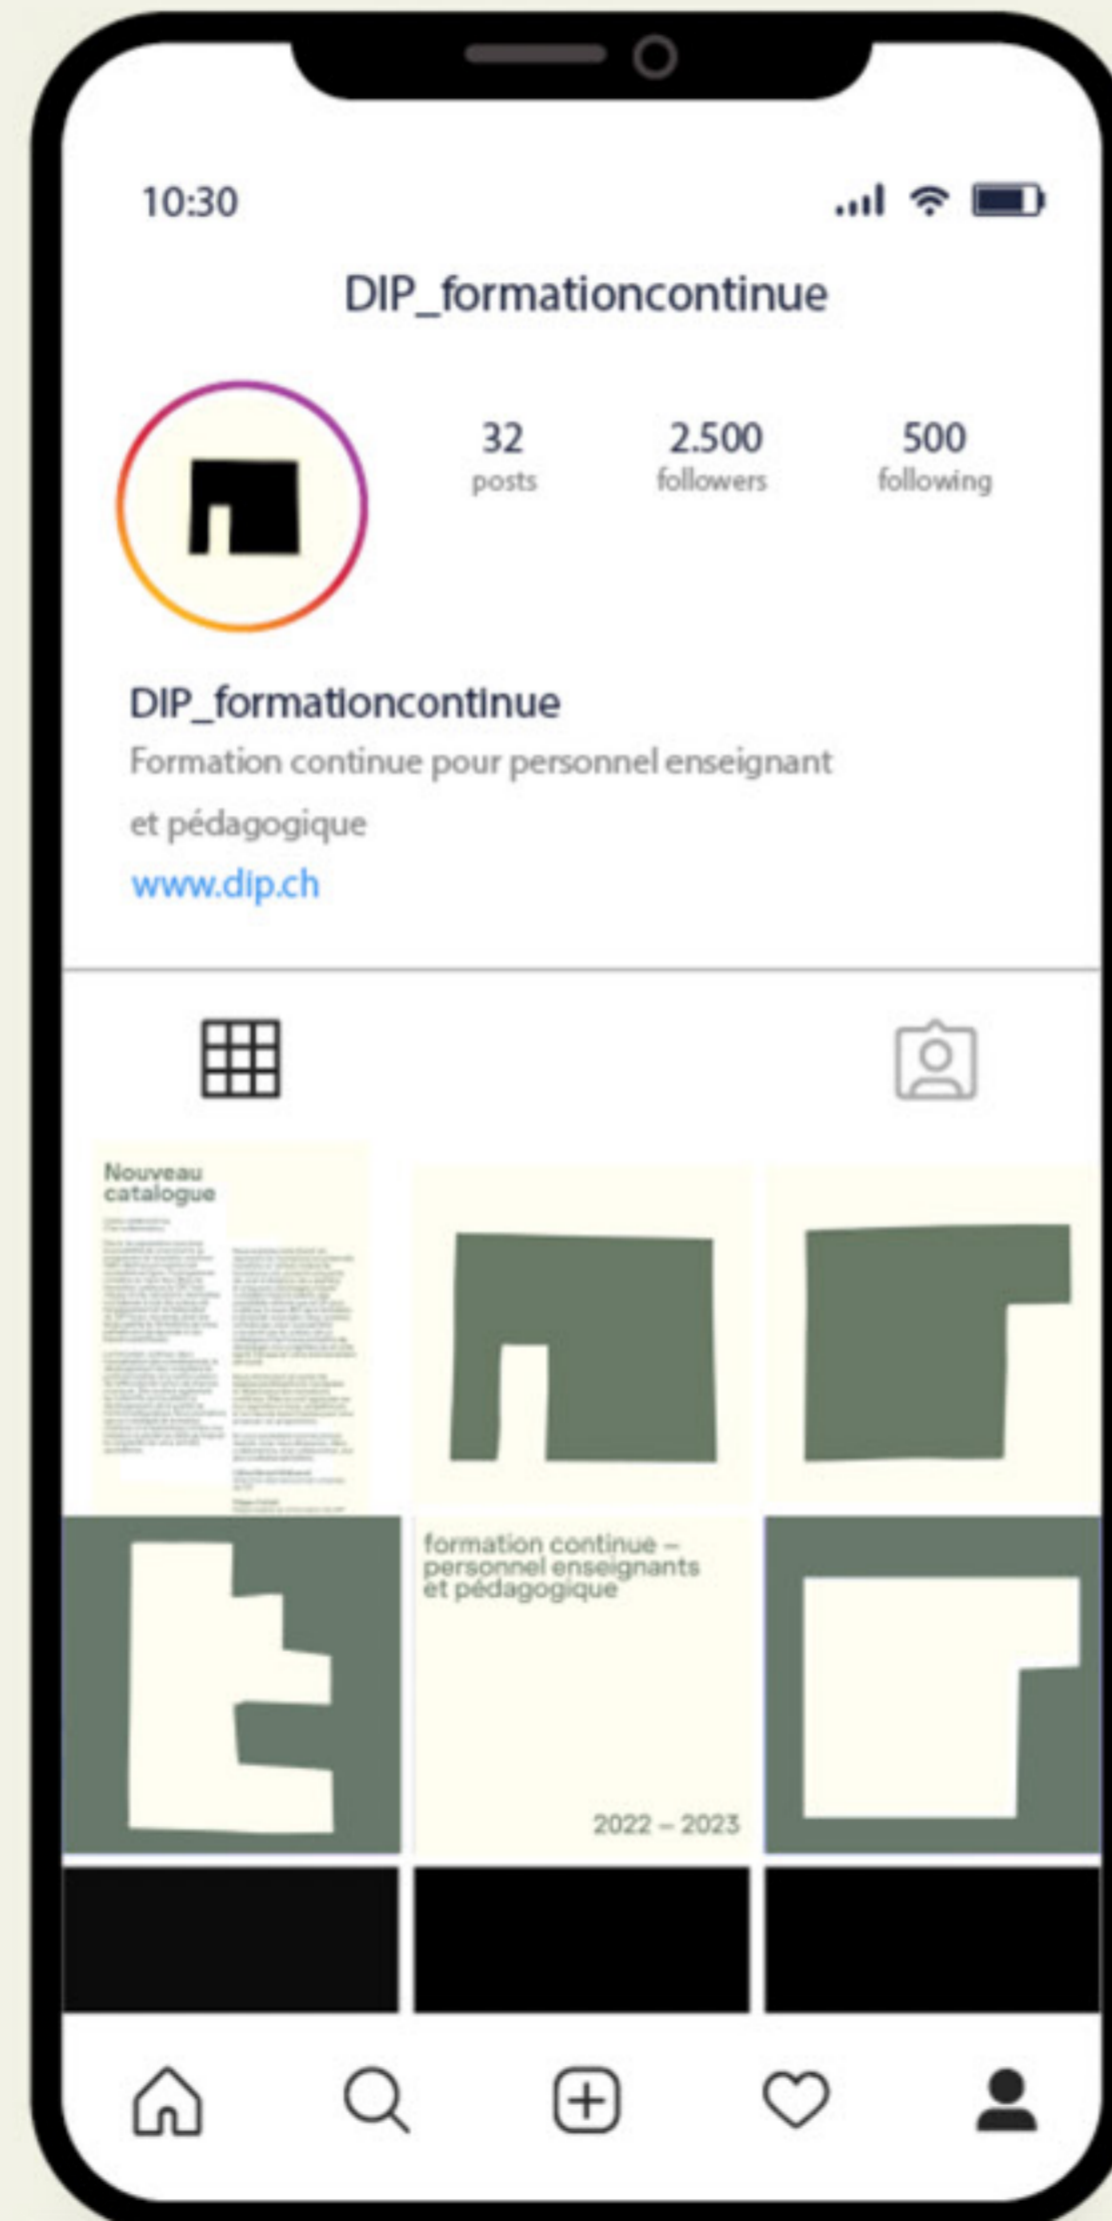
10:30

DIP_formationcontinue

32
posts

2.500
followers

500
following

DIP_formationcontinue
Formation continue pour personnel enseignant et pédagogique
www.dip.ch

Nouveau catalogue

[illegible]

formation continue – personnel enseignants et pédagogique

2022 – 2023